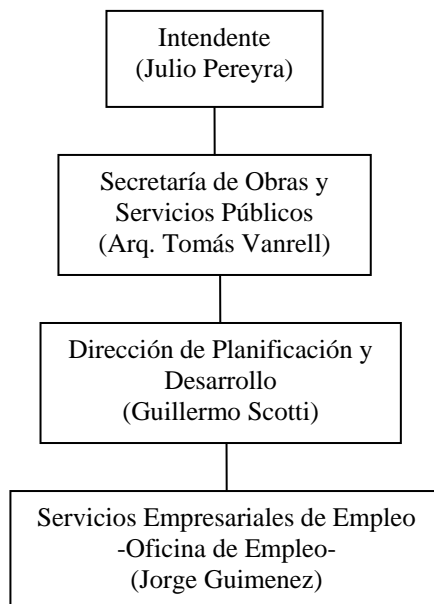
Intendente
(Julio Pereyra)

Secretaría de Obras y Servicios Públicos
(Arq. Tomás Vanrell)

Dirección de Planificación y Desarrollo
(Guillermo Scotti)

Servicios Empresariales de Empleo
-Oficina de Empleo-
(Jorge Guimenez)